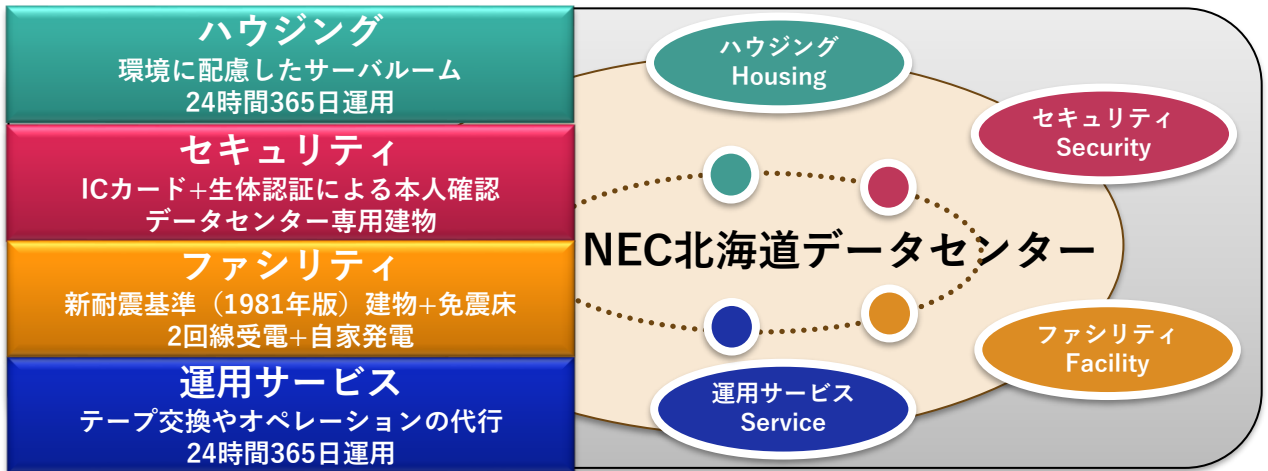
ハウジング
環境に配慮したサーバルーム
24時間365日運用

セキュリティ
ICカード+生体認証による本人確認
データセンター専用建物

ファシリティ
新耐震基準（1981年版）建物+免震床
2回線受電+自家発電

運用サービス
テープ交換やオペレーションの代行
24時間365日運用

ハウジング
Housing

セキュリティ
Security

NEC北海道データセンター

ファシリティ
Facility

運用サービス
Service